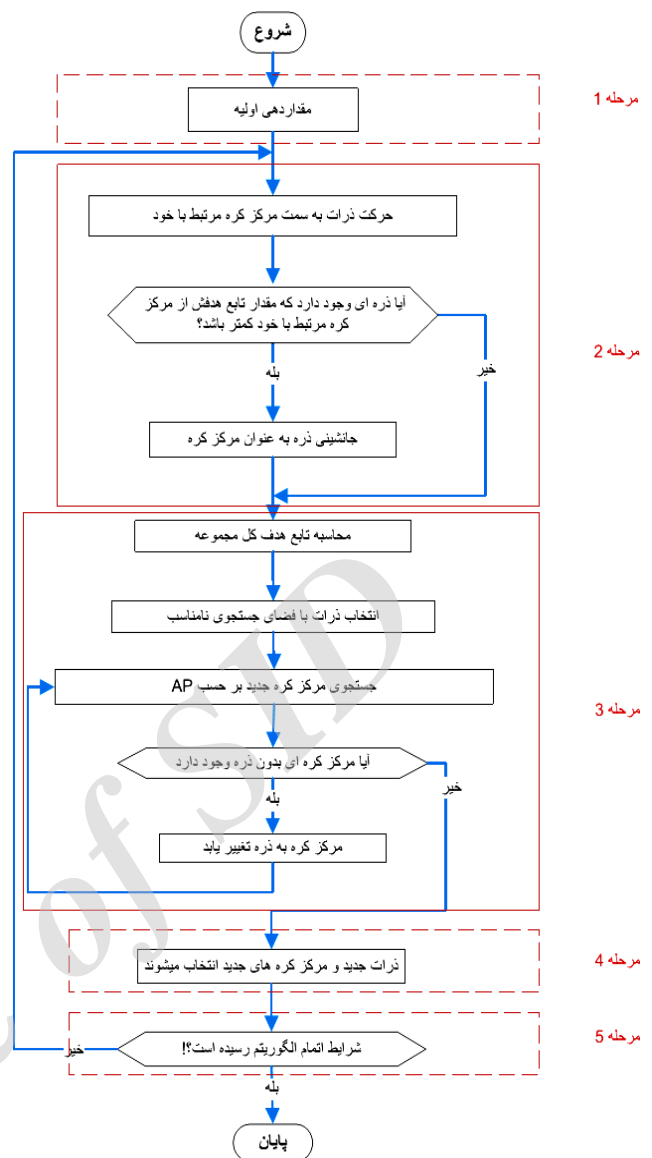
شروع

مرحله 1
مقداردهی اولیه

مرحله 2
حرکت ذرات به سمت مرکز کره مرتبط با خود
آیا ذره ای وجود دارد که مقدار تابع هدفش از مرکز کره مرتبط با خود کمتر باشد؟
خیر
بله
جانشینی ذره به عنوان مرکز کره

مرحله 3
محاسبه تابع هدف کل مجموعه
انتخاب ذرات با فضای جستجوی نامناسب
جستجوی مرکز کره جدید بر حسب AP
آیا مرکز کره ای بدون ذره وجود دارد
خیر
بله
مرکز کره به ذره تغییر یابد

مرحله 4
ذرات جدید و مرکز کره های جدید انتخاب میشوند

مرحله 5
شرایط اتمام الگوریتم رسیده است؟!
خیر
بله

پایان